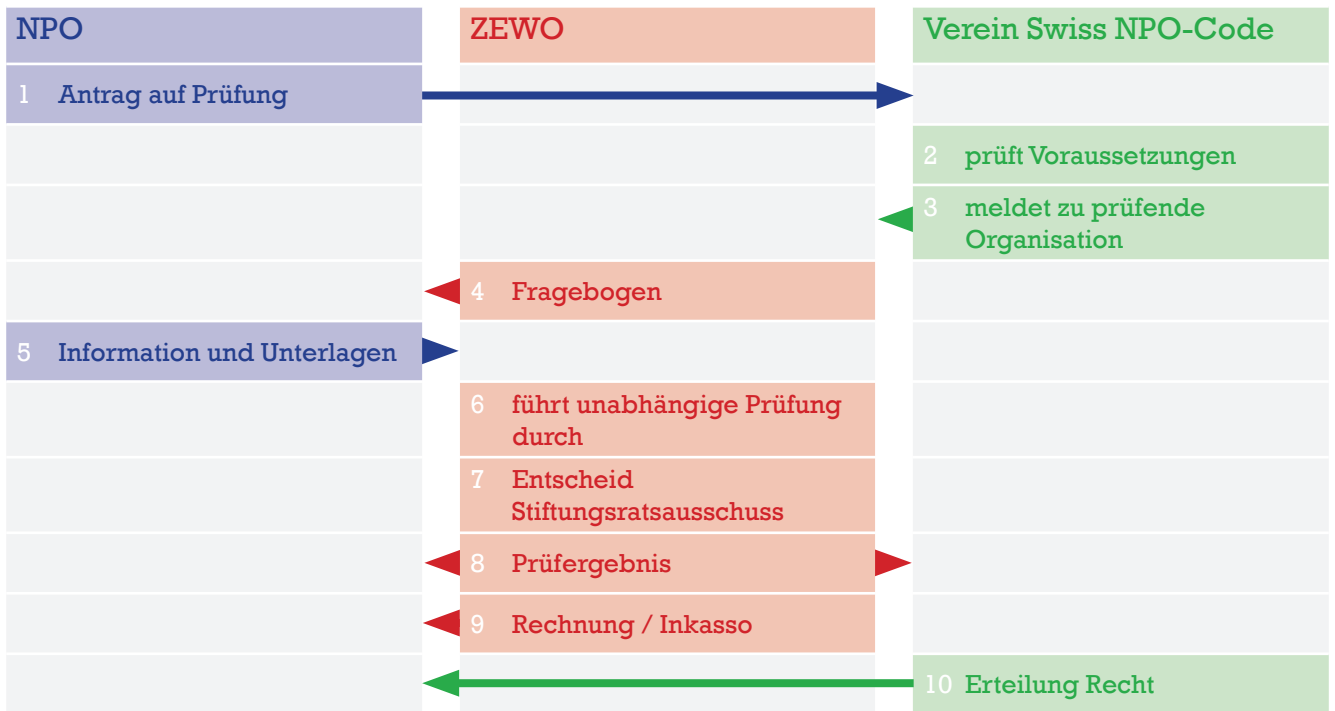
NPO

ZEWO

Verein Swiss NPO-Code

1 Antrag auf Prüfung

2 prüft Voraussetzungen

3 meldet zu prüfende Organisation

4 Fragebogen

5 Information und Unterlagen

6 führt unabhängige Prüfung durch

7 Entscheid Stiftungsratsausschuss

8 Prüfergebnis

9 Rechnung / Inkasso

10 Erteilung Recht